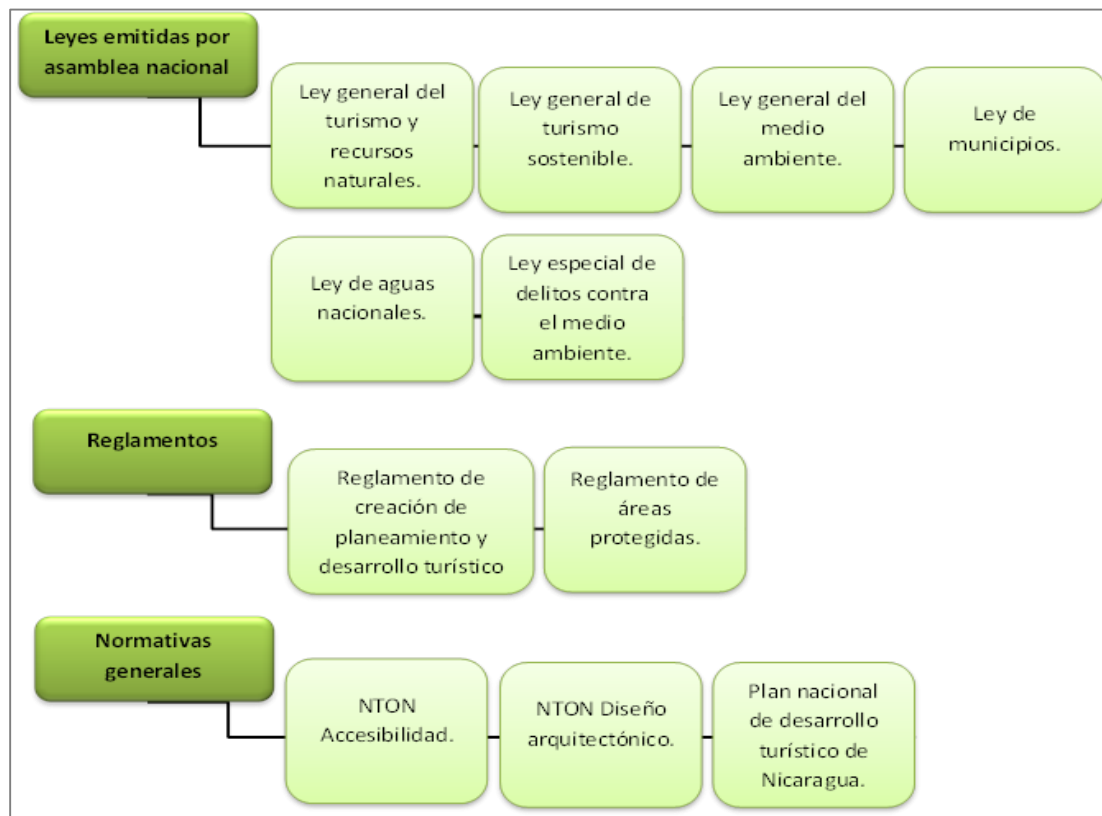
Leyes emitidas por asamblea nacional

Ley general del turismo y recursos naturales.

Ley general de turismo sostenible.

Ley general del medio ambiente.

Ley de municipios.

Ley de aguas nacionales.

Ley especial de delitos contra el medio ambiente.

Reglamentos

Reglamento de creación de planeamiento y desarrollo turístico

Reglamento de áreas protegidas.

Normativas generales

NTON Accesibilidad.

NTON Diseño arquitectónico.

Plan nacional de desarrollo turístico de Nicaragua.